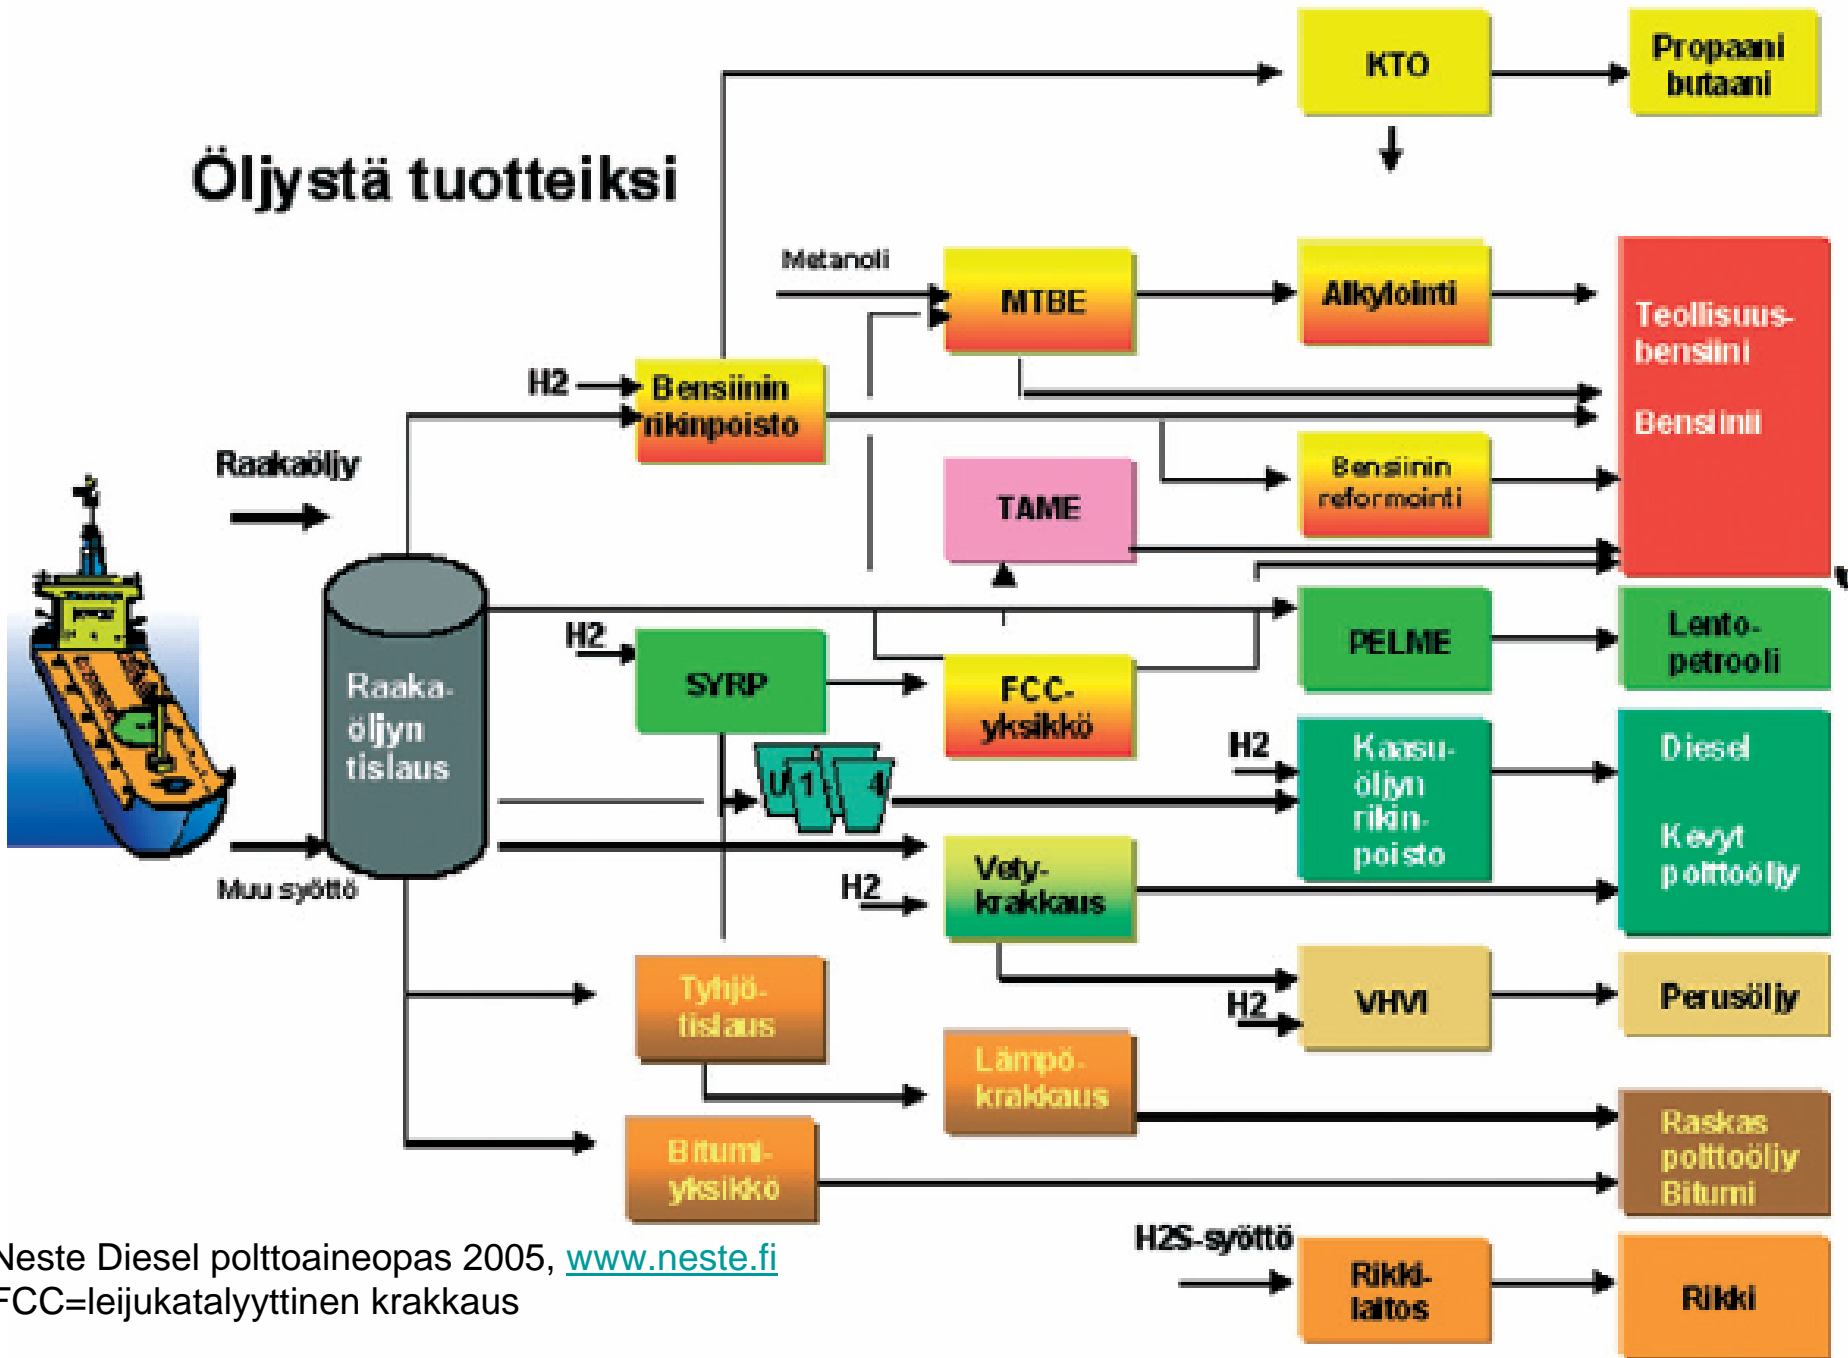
Öljystä tuotteiksi

KTO

Propaani butaani

Metanoli

MTBE

Alkylointi

Teollisuusbensiini

Bensiini

H2

Bensiinin rikinpoisto

Raakaöljy

Bensiinin reformointi

TAME

Raakaöljyn tislaus

H2

SYRP

PELME

Lentopetrooli

FCC-yksikkö

U 1 4

H2

Kaasuöljyn rikinpoisto

Diesel

Kevyt polttoöljy

Muu syöttö

H2

Vetykrakkaus

Tyhjötislaus

H2

VHVI

Perusöljy

Lämpökrakkaus

Bitumiyksikkö

Raskas polttoöljy Bitumi

Neste Diesel polttoaineopas 2005, www.neste.fi
FCC=leijukatalyyttinen krakkaus

H2S-syöttö

Rikkilaitos

Rikki